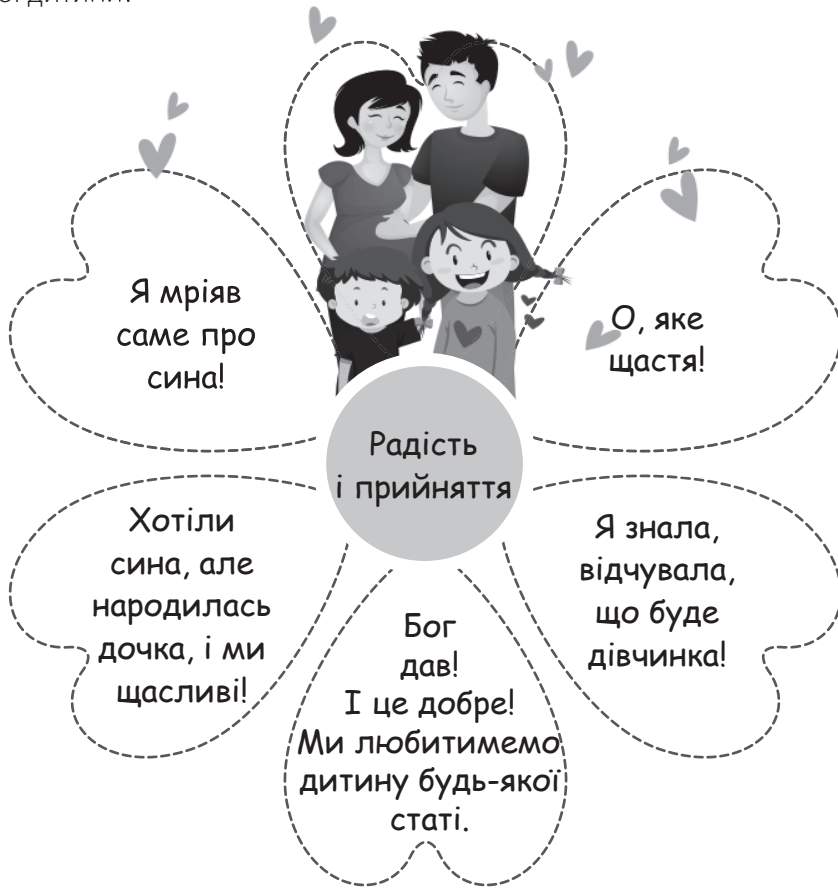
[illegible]

Я мріяв саме про сина!

О, яке щастя!

Радість і прийняття

Хотіли сина, але народилась дочка, і ми щасливі!

Бог дав! І це добре! Ми любитимемо дитину будь-якої статі.

Я знала, відчувала, що буде дівчинка!